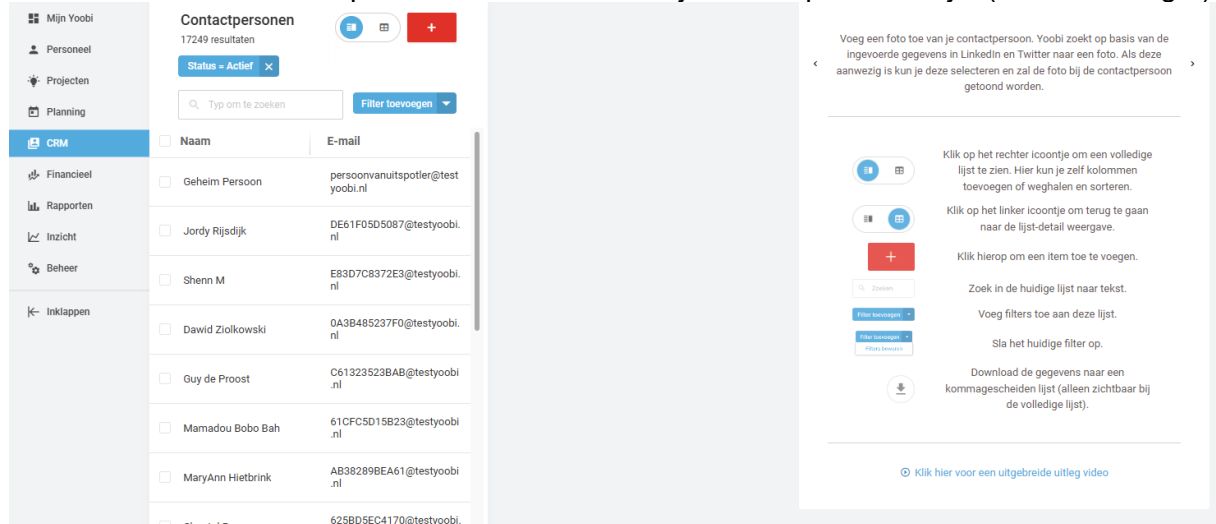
Mijn Yoobi
Personeel
Projecten
Planning
CRM
Financieel
Rapporten
Inzicht
Beheer
Inklappen

Contactpersonen
17249 resultaten

+

Status = Actief ×

Typ om te zoeken

Filter toevoegen

| | Naam | E-mail |
|---|---|---|
| | Geheim Persoon | persoonvanuitspotler@testyoobi.nl |
| | Jordy Rijsdijk | DE61F05D5087@testyoobi.nl |
| | Shenn M | E83D7C8372E3@testyoobi.nl |
| | Dawid Ziolkowski | 0A3B485237F0@testyoobi.nl |
| | Guy de Proost | C61323523BAB@testyoobi.nl |
| | Mamadou Bobo Bah | 61CFC5D15B23@testyoobi.nl |
| | MaryAnn Hietbrink | AB38289BEA61@testyoobi.nl |
| | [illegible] | 625BD5EC4170@testyoobi. |

‹

Voeg een foto toe van je contactpersoon. Yoobi zoekt op basis van de ingevoerde gegevens in LinkedIn en Twitter naar een foto. Als deze aanwezig is kun je deze selecteren en zal de foto bij de contactpersoon getoond worden.

›

Klik op het rechter icoontje om een volledige lijst te zien. Hier kun je zelf kolommen toevoegen of weghalen en sorteren.

Klik op het linker icoontje om terug te gaan naar de lijst-detail weergave.

+

Klik hierop om een item toe te voegen.

Zoeken

Zoek in de huidige lijst naar tekst.

Filter toevoegen

Voeg filters toe aan deze lijst.

Filter toevoegen
Filters bewaren

Sla het huidige filter op.

Download de gegevens naar een kommagescheiden lijst (alleen zichtbaar bij de volledige lijst).

Klik hier voor een uitgebreide uitleg video